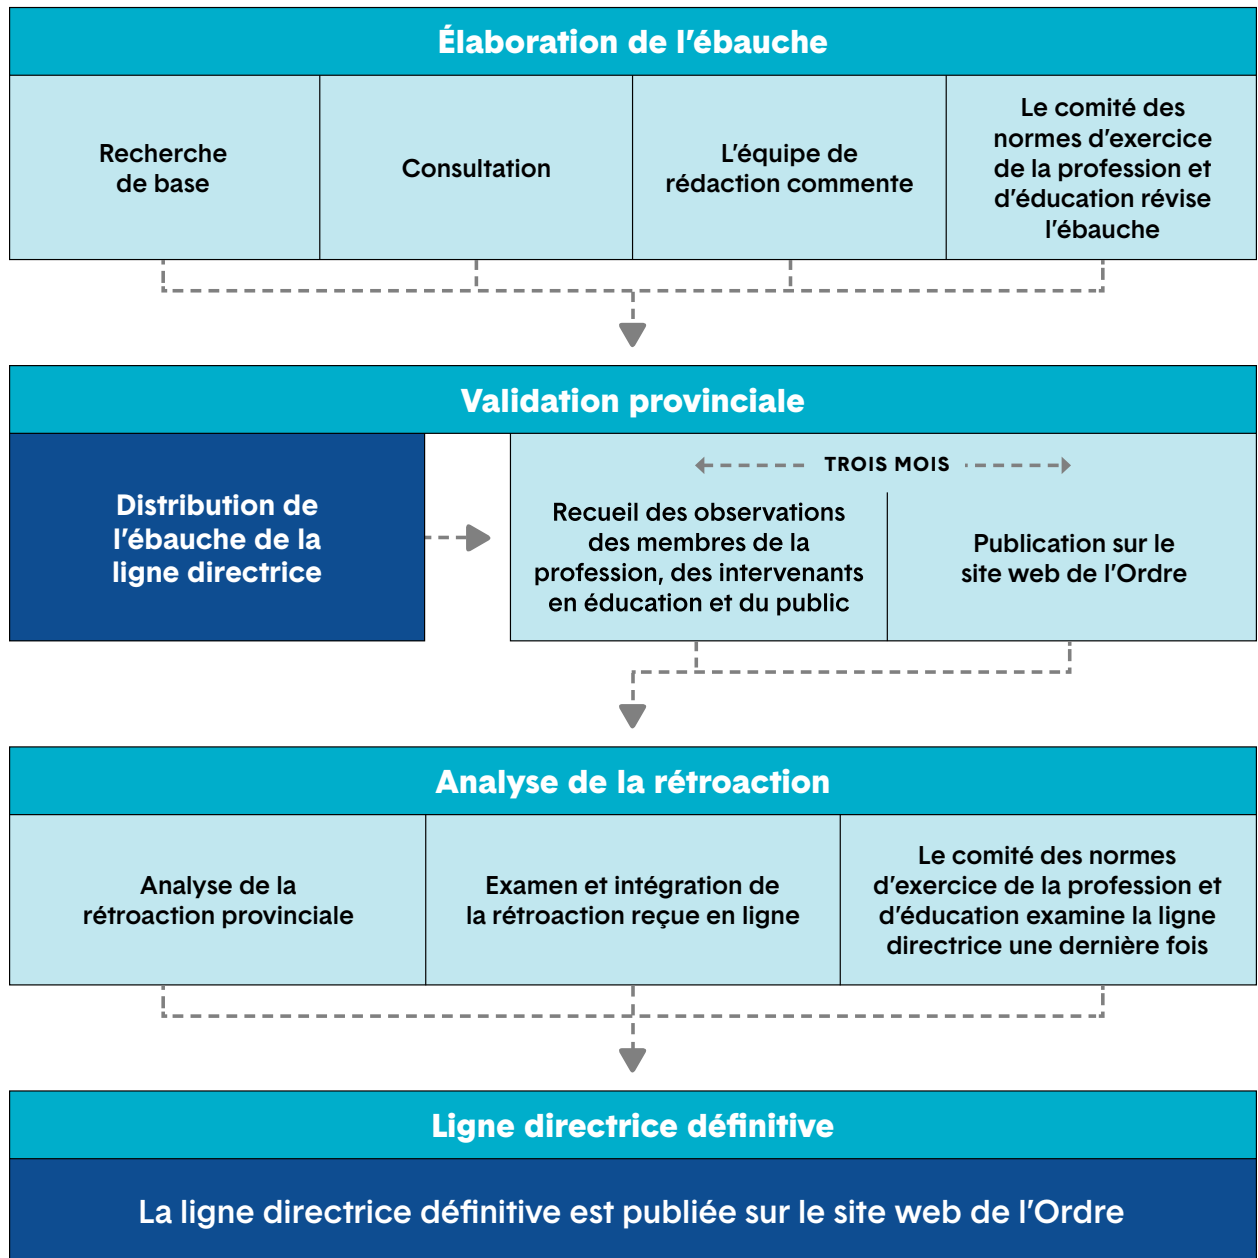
Élaboration de l'ébauche

Recherche de base

Consultation

L'équipe de rédaction commente

Le comité des normes d'exercice de la profession et d'éducation révise l'ébauche

Validation provinciale

Distribution de l'ébauche de la ligne directrice

TROIS MOIS

Recueil des observations des membres de la profession, des intervenants en éducation et du public

Publication sur le site web de l'Ordre

Analyse de la rétroaction

Analyse de la rétroaction provinciale

Examen et intégration de la rétroaction reçue en ligne

Le comité des normes d'exercice de la profession et d'éducation examine la ligne directrice une dernière fois

Ligne directrice définitive

La ligne directrice définitive est publiée sur le site web de l'Ordre